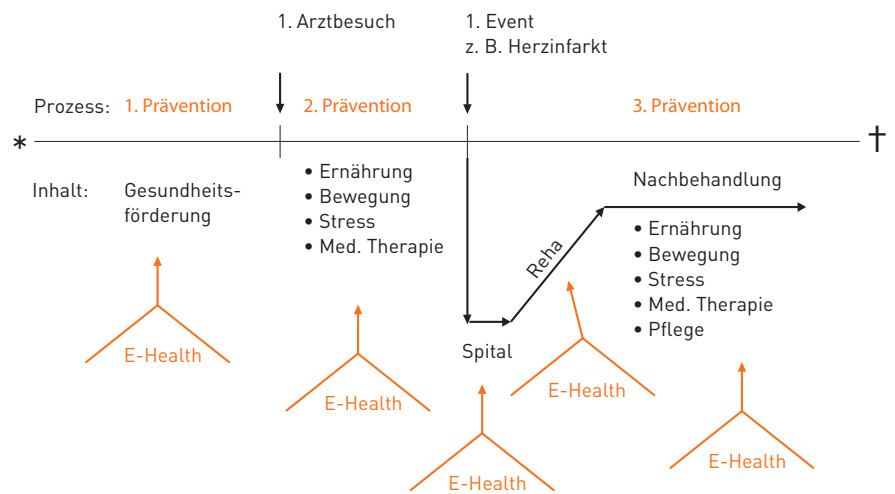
1. Arztbesuch

1. Event
z. B. Herzinfarkt

Prozess: 1. Prävention

2. Prävention

3. Prävention

*

†

Inhalt: Gesundheitsförderung

• Ernährung
• Bewegung
• Stress
• Med. Therapie

Nachbehandlung

• Ernährung
• Bewegung
• Stress
• Med. Therapie
• Pflege

Reha

Spital

E-Health

E-Health

E-Health

E-Health

E-Health